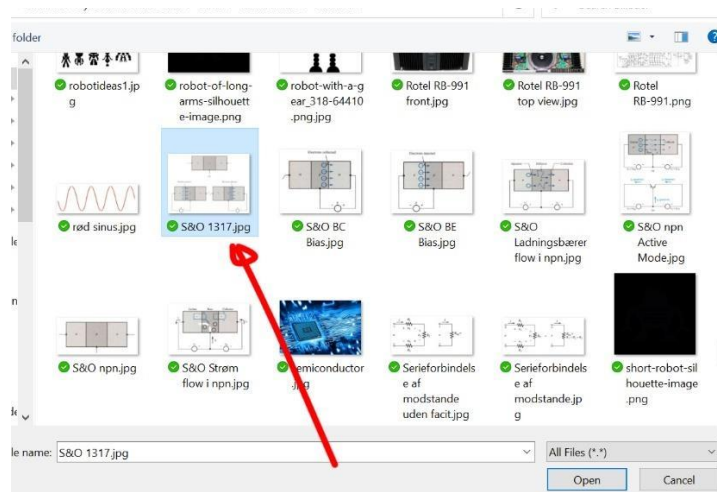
folder

robotideas1.jpg

robot-of-long-arms-silhouette-image.png

robot-with-a-gear_318-64410.png.jpg

Rotel RB-991 front.jpg

Rotel RB-991 top view.jpg

Rotel RB-991.png

rød sinus.jpg

S&O 1317.jpg

S&O BC Bias.jpg

S&O BE Bias.jpg

S&O Ladningsbærer flow i npn.jpg

S&O npn Active Mode.jpg

S&O npn.jpg

S&O Strøm flow i npn.jpg

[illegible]emiconductor.jpg

Serieforbindelse af modstande uden facit.jpg

Serieforbindelse af modstande.jpg

short-robot-silhouette-image.png

le name: S&O 1317.jpg

All Files (*.*)

Open

Cancel